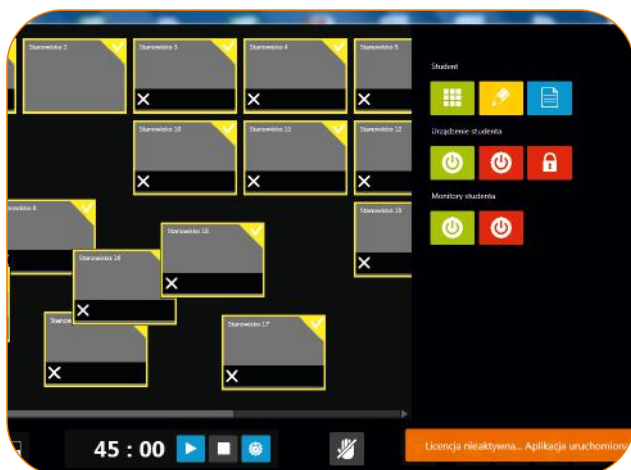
Stanowisko 2

Stanowisko 3

Stanowisko 4

Stanowisko 5

Stanowisko 10

Stanowisko 11

Stanowisko 12

Stanowisko 8

Stanowisko 13

Stanowisko 18

Stanowisko 16

Stanowisko 17

Student

Urządzenie studenta

Monitory studenta

45 : 00

Licencja nieaktywna... Aplikacja uruchomiona